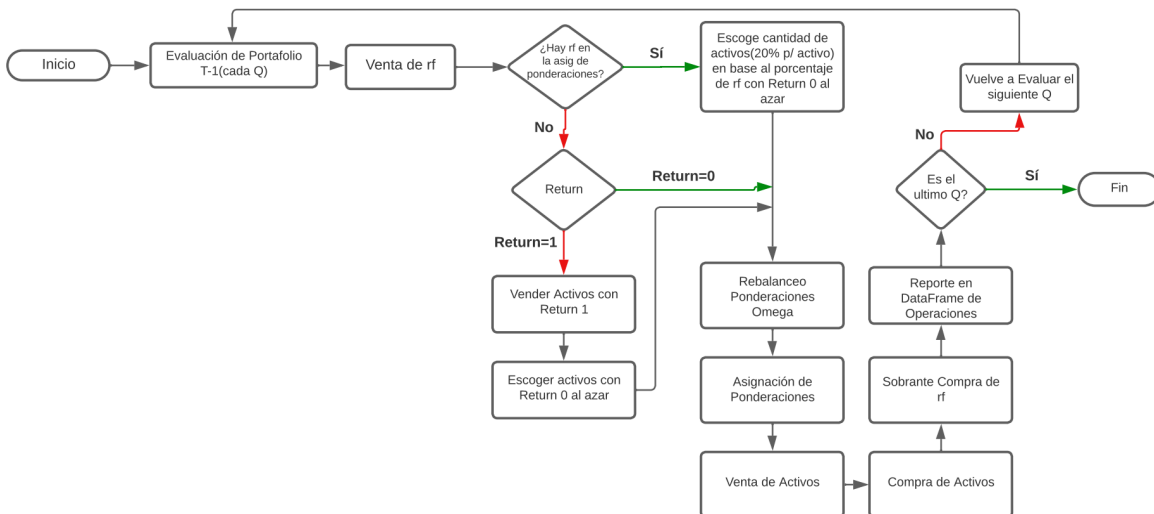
Inicio

Evaluación de Portafolio T-1(cada Q)

Venta de rf

¿Hay rf en la asig de ponderaciones?

Sí

Escoge cantidad de activos(20% p/ activo) en base al porcentaje de rf con Return 0 al azar

No

Return

Return=0

Return=1

Vender Activos con Return 1

Escoger activos con Return 0 al azar

Rebalanceo Ponderaciones Omega

Asignación de Ponderaciones

Venta de Activos

Compra de Activos

Sobrante Compra de rf

Reporte en DataFrame de Operaciones

Es el ultimo Q?

No

Vuelve a Evaluar el siguiente Q

Sí

Fin